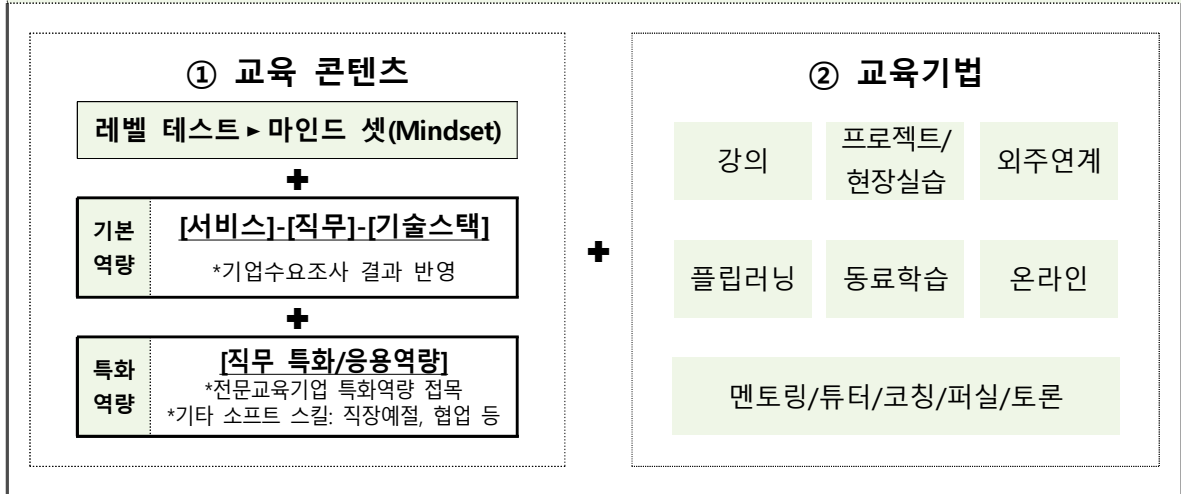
① 교육 콘텐츠

레벨 테스트 ▸ 마인드 셋(Mindset)

기본 역량 | [서비스]-[직무]-[기술스택]
*기업수요조사 결과 반영

특화 역량 | [직무 특화/응용역량]
*전문교육기업 특화역량 접목
*기타 소프트 스킬: 직장예절, 협업 등

② 교육기법

강의
프로젝트/현장실습
외주연계
플립러닝
동료학습
온라인
멘토링/튜터/코칭/퍼실/토론